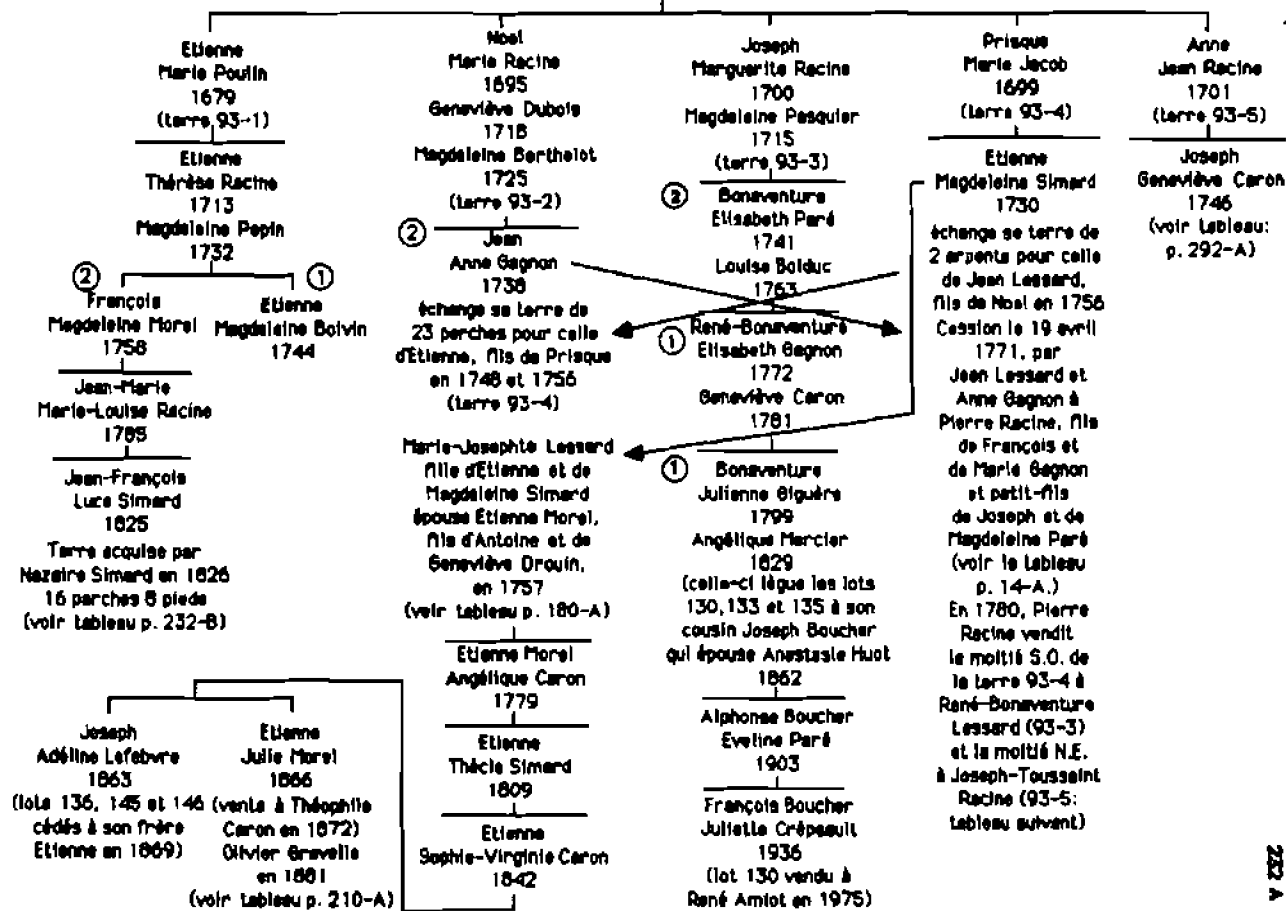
Etienne
Marie Poulin
1679
(terre 93-1)

Etienne
Thérèse Racine
1713
Magdeleine Pepin
1732

② François
Magdeleine Morel
1758

Jean-Marie
Marie-Louise Racine
1785

Jean-François
Luce Simard
1825
Terre acquise par
Nazaire Simard en 1826
16 perches 8 pieds
(voir tableau p. 232-B)

① Etienne
Magdeleine Boivin
1744

Noel
Marie Racine
1695
Geneviève Dubois
1718
Magdeleine Berthelot
1725
(terre 93-2)

② Jean
Anne Gagnon
1738
échange sa terre de
23 perches pour celle
d'Etienne, fils de Prisque
en 1748 et 1756
(terre 93-4)

Marie-Josephte Lessard
fille d'Etienne et de
Magdeleine Simard
épouse Etienne Morel,
fils d'Antoine et de
Geneviève Drouin,
en 1757
(voir tableau p. 180-A)

Etienne Morel
Angélique Caron
1779

Etienne
Thécle Simard
1809

Etienne
Sophie-Virginie Caron
1842

Joseph
Adéline Lefebvre
1863
(lots 136, 145 et 146
cédés à son frère
Etienne en 1869)

Etienne
Julie Morel
1866
(vente à Théophile
Caron en 1872)
Olivier Gravelle
en 1881
(voir tableau p. 210-A)

Joseph
Marguerite Racine
1700
Magdeleine Pasquier
1715
(terre 93-3)

② Bonaventure
Elisabeth Paré
1741
Louise Bolduc
1763

① René-Bonaventure
Elisabeth Gagnon
1772
Geneviève Caron
1781

① Bonaventure
Julienne Giguère
1799
Angélique Mercier
1829
(celle-ci lègue les lots
130, 133 et 135 à son
cousin Joseph Boucher
qui épouse Anastasie Huot
1862

Alphonse Boucher
Eveline Paré
1903

François Boucher
Juliette Crépeault
1936
(lot 130 vendu à
René Amiot en 1975)

Prisque
Marie Jacob
1699
(terre 93-4)

Etienne
Magdeleine Simard
1730
échange sa terre de
2 arpents pour celle
de Jean Lessard,
fils de Noel en 1756
Cession le 19 avril
1771, par
Jean Lessard et
Anne Gagnon à
Pierre Racine, fils
de François et
de Marie Gagnon
et petit-fils
de Joseph et de
Magdeleine Paré
(voir le tableau
p. 14-A.)
En 1780, Pierre
Racine vendit
la moitié S.O. de
la terre 93-4 à
René-Bonaventure
Lessard (93-3)
et la moitié N.E.
à Joseph-Toussaint
Racine (93-5:
tableau suivant)

Anne
Jean Racine
1701
(terre 93-5)

Joseph
Geneviève Caron
1746
(voir tableau:
p. 292-A)

232 A